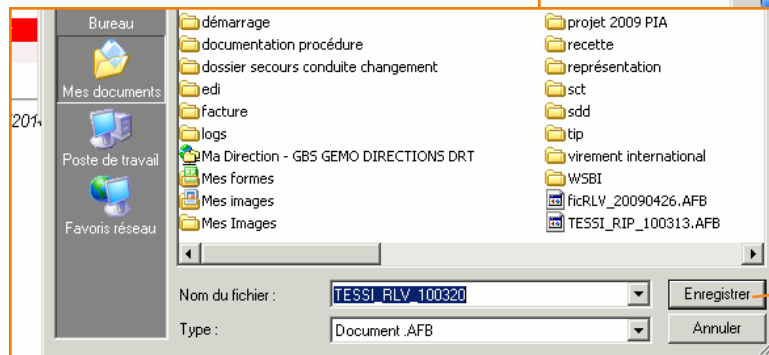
Bureau
Mes documents
Poste de travail
Favoris réseau

201

démarrage
documentation procédure
dossier secours conduite changement
edi
facture
logs
Ma Direction - GBS GEMO DIRECTIONS DRT
Mes formes
Mes images
Mes Images

projet 2009 PIA
recette
représentation
sct
sdd
tip
virement international
WSBI
ficRLV_20090426.AFB
TESSI_RIP_100313.AFB

Nom du fichier : TESSI_RLV_100320
Type : Document .AFB

Enregistrer
Annuler